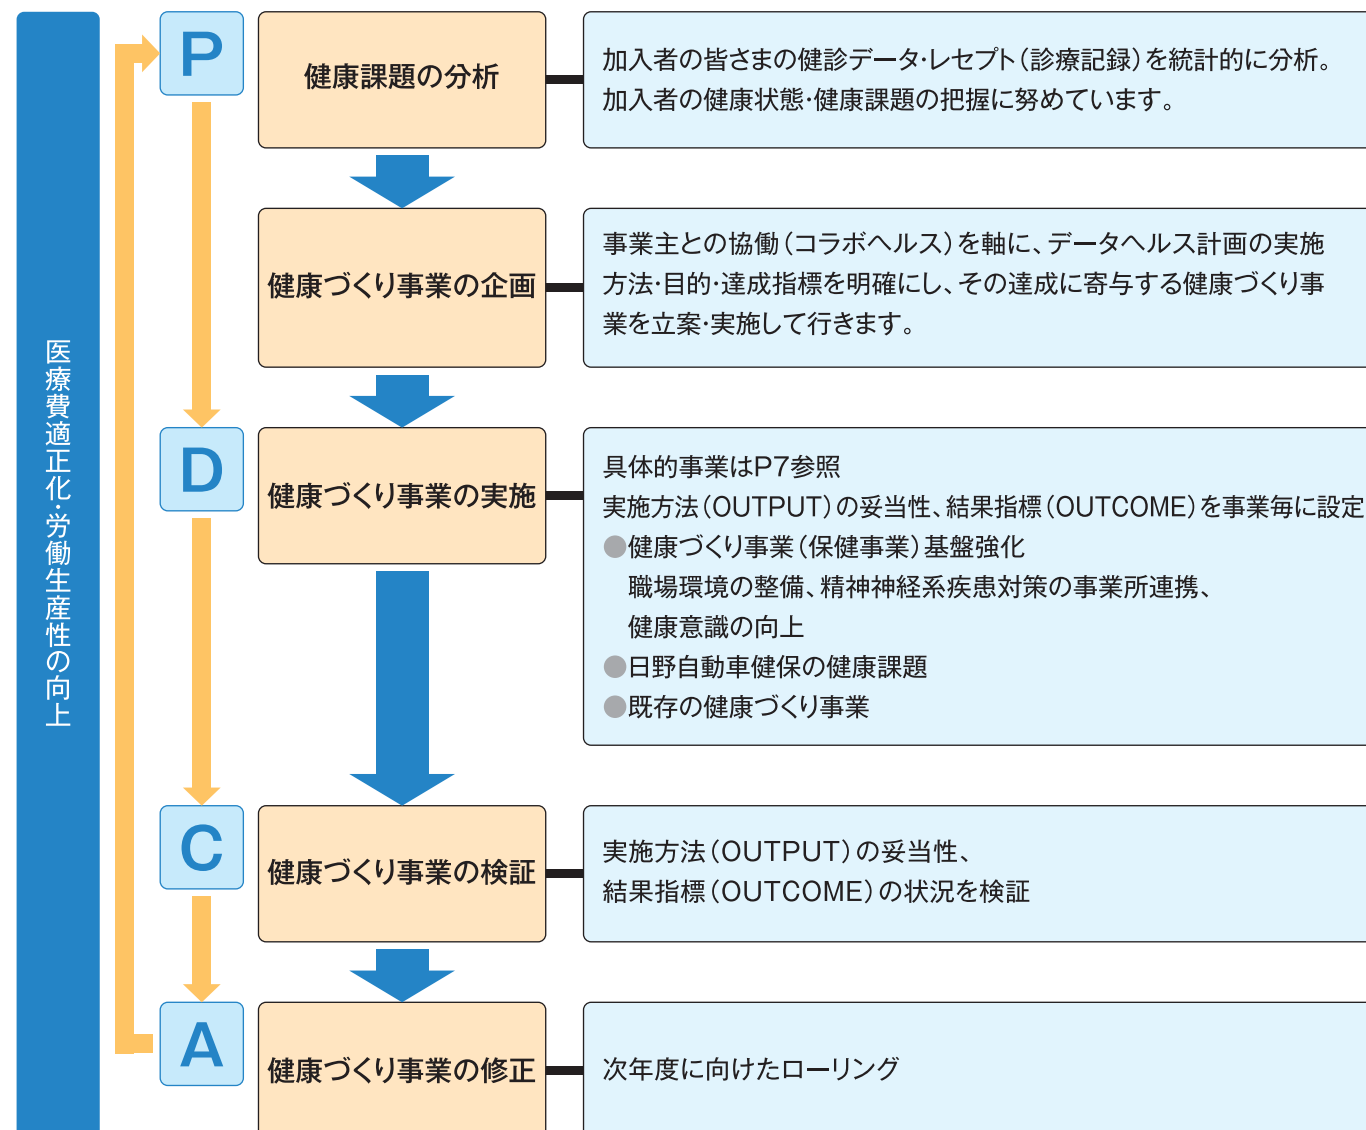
医療費適正化・労働生産性の向上

P

健康課題の分析

加入者の皆さまの健診データ・レセプト（診療記録）を統計的に分析。加入者の健康状態・健康課題の把握に努めています。

健康づくり事業の企画

事業主との協働（コラボヘルス）を軸に、データヘルス計画の実施方法・目的・達成指標を明確にし、その達成に寄与する健康づくり事業を立案・実施して行きます。

D

健康づくり事業の実施

具体的事業はP7参照
実施方法（OUTPUT）の妥当性、結果指標（OUTCOME）を事業毎に設定
●健康づくり事業（保健事業）基盤強化
職場環境の整備、精神神経系疾患対策の事業所連携、健康意識の向上
●日野自動車健保の健康課題
●既存の健康づくり事業

C

健康づくり事業の検証

実施方法（OUTPUT）の妥当性、
結果指標（OUTCOME）の状況を検証

A

健康づくり事業の修正

次年度に向けたローリング